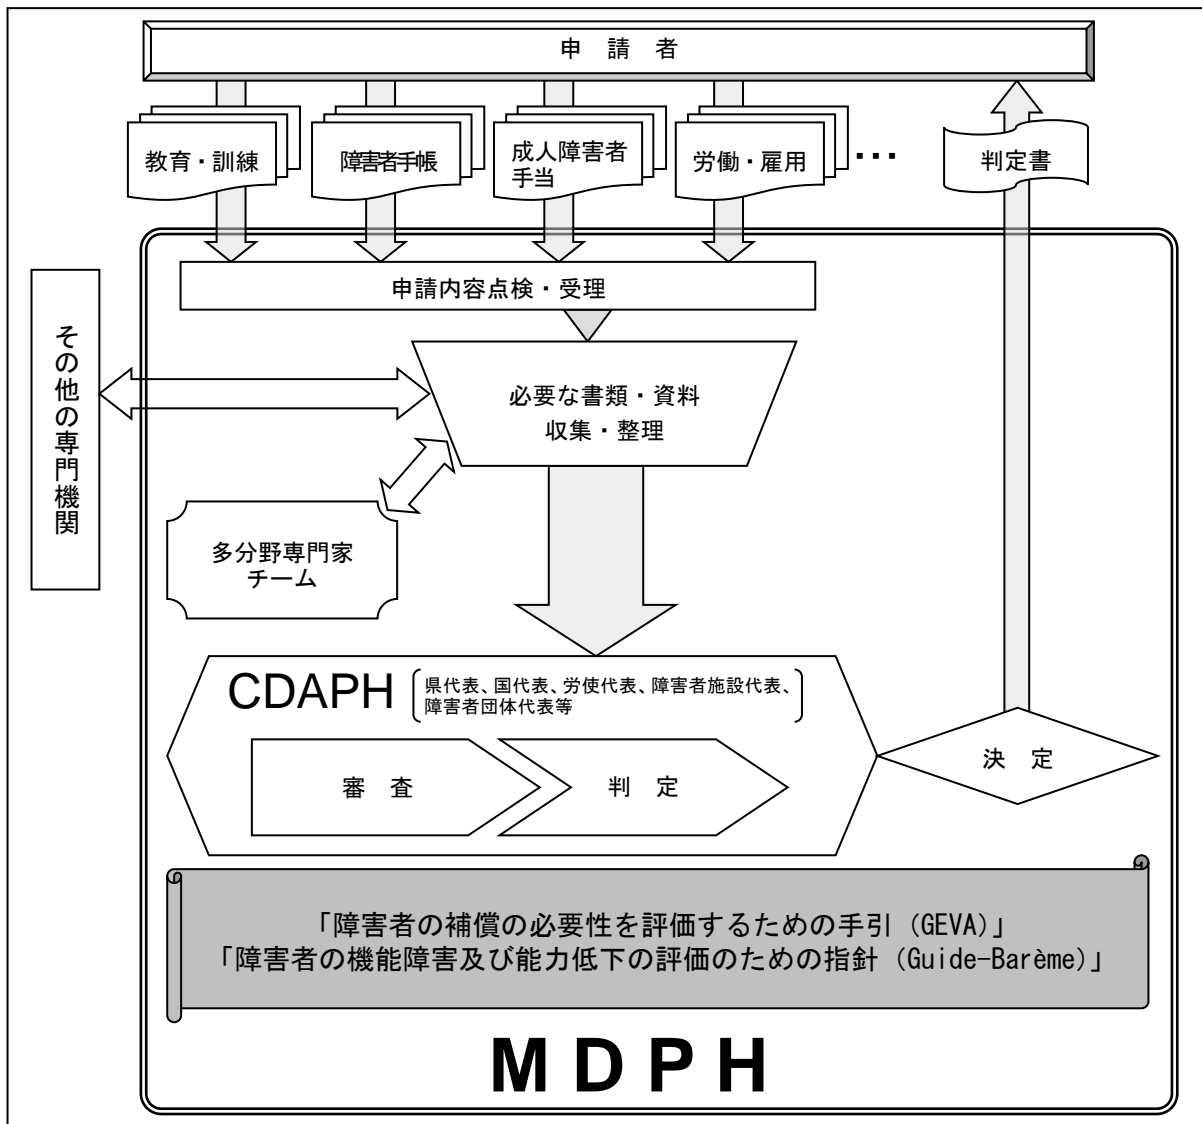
申　請　者

教育・訓練

障害者手帳

成人障害者手当

労働・雇用

・・・

判定書

申請内容点検・受理

その他の専門機関

必要な書類・資料
収集・整理

多分野専門家チーム

CDAPH （県代表、国代表、労使代表、障害者施設代表、障害者団体代表等）

審　査

判　定

決　定

「障害者の補償の必要性を評価するための手引（GEVA）」
「障害者の機能障害及び能力低下の評価のための指針（Guide-Barème）」

MDPH